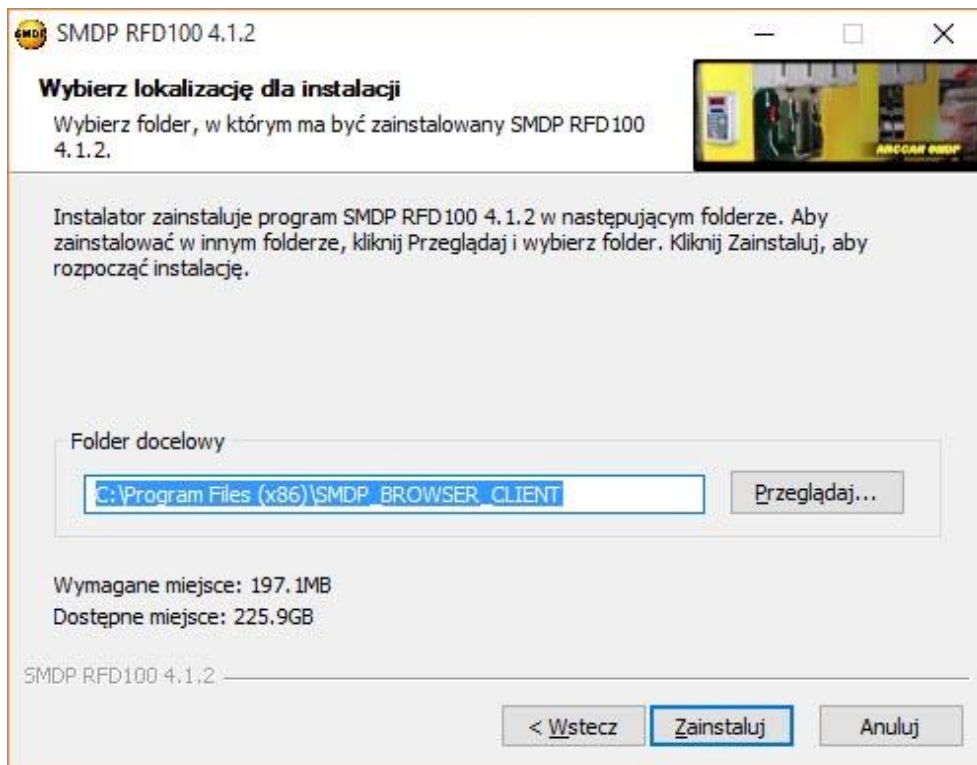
SMDP RFD100 4.1.2

Wybierz lokalizację dla instalacji

Wybierz folder, w którym ma być zainstalowany SMDP RFD100 4.1.2.

ARCCAR SMDP

Instalator zainstaluje program SMDP RFD100 4.1.2 w następującym folderze. Aby zainstalować w innym folderze, kliknij Przeglądaj i wybierz folder. Kliknij Zainstaluj, aby rozpocząć instalację.

Folder docelowy

C:\Program Files (x86)\SMDP_BROWSER_CLIENT

Przeglądaj...

Wymagane miejsce: 197.1MB
Dostępne miejsce: 225.9GB

SMDP RFD100 4.1.2

< Wstecz

Zainstaluj

Anuluj